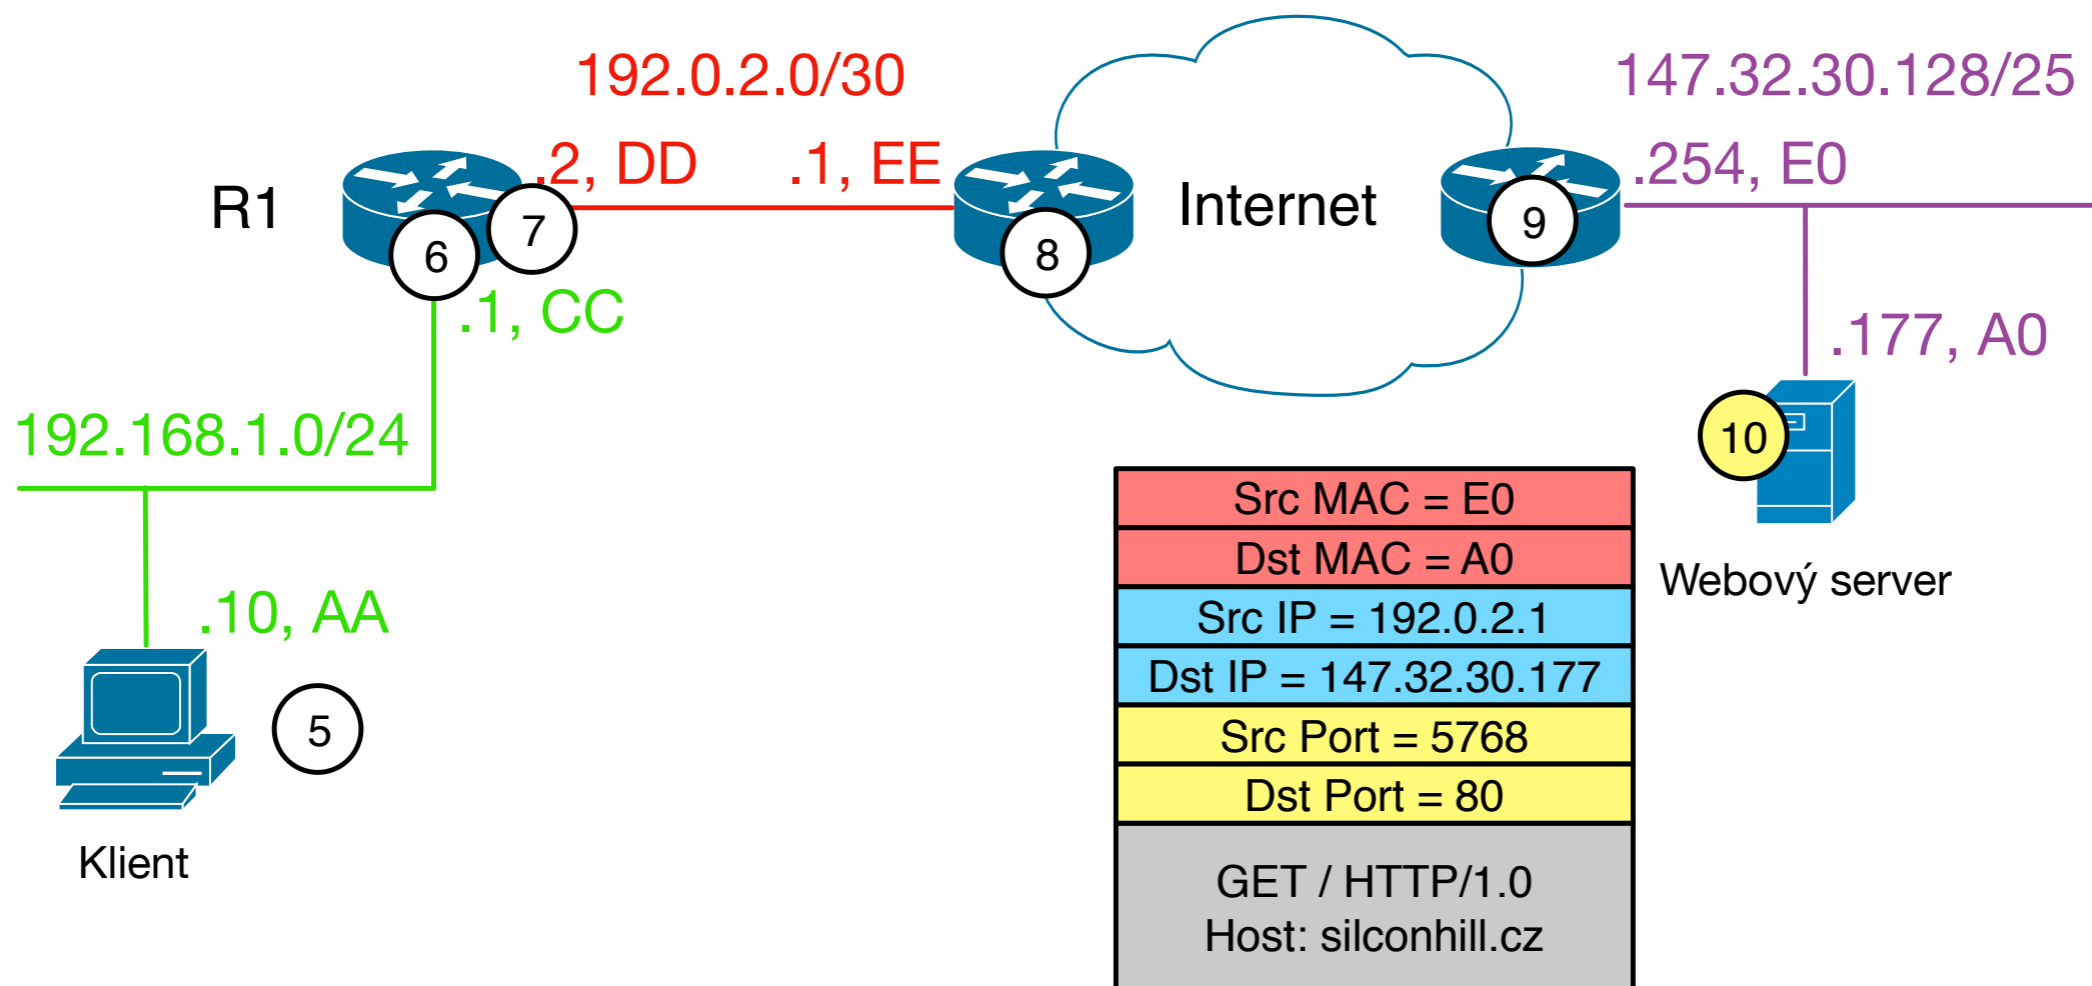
192.0.2.0/30

147.32.30.128/25

R1

.2, DD

.1, EE

Internet

.254, E0

7

6

8

9

.1, CC

.177, A0

192.168.1.0/24

10

| Src MAC = E0 |
|---|
| Dst MAC = A0 |
| Src IP = 192.0.2.1 |
| Dst IP = 147.32.30.177 |
| Src Port = 5768 |
| Dst Port = 80 |
| GET / HTTP/1.0 Host: silconhill.cz |

Webový server

.10, AA

5

Klient